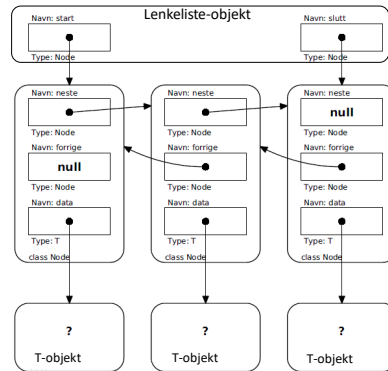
Navn: start
Lenkeliste-objekt
Navn: slutt
Type: Node
Type: Node

Navn: neste
Type: Node
Navn: forrige
null
Type: Node
Navn: data
Type: T
class Node

Navn: neste
Type: Node
Navn: forrige
Type: Node
Navn: data
Type: T
class Node

Navn: neste
null
Type: Node
Navn: forrige
Type: Node
Navn: data
Type: T
class Node

?
T-objekt

?
T-objekt

?
T-objekt